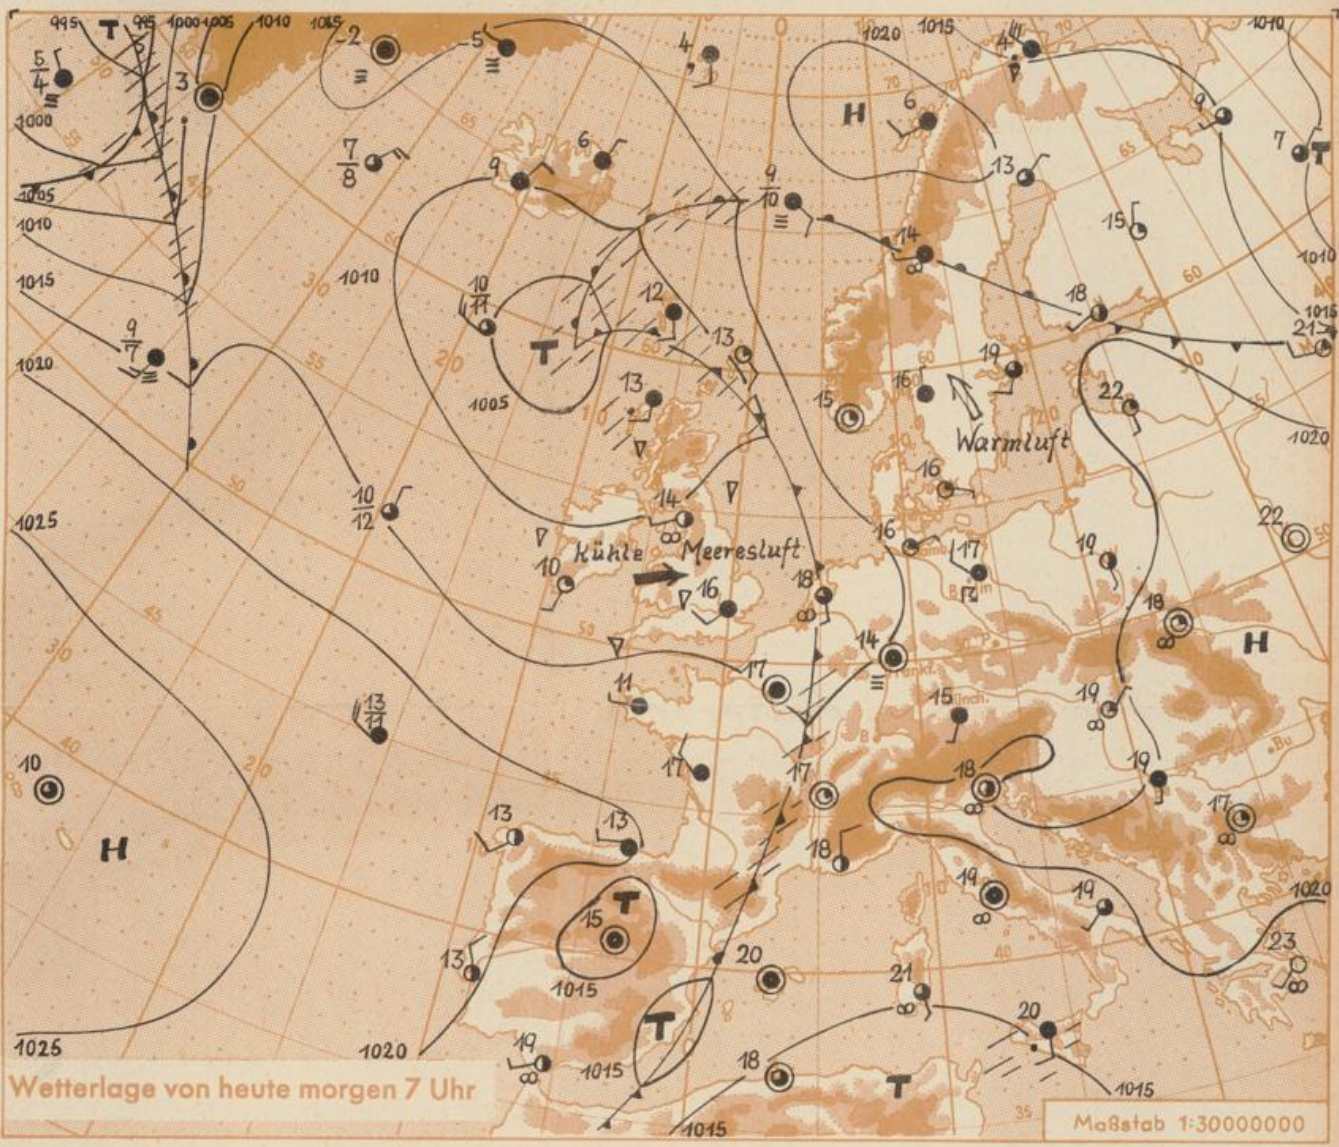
995 985 1000 1005 1010 1015 1020 1015 1010

T

$\frac{5}{4}$

3

-2

-5

4

4

H

6

9

7

$\frac{7}{8}$

6

9

$\frac{9}{10}$

13

15

14

1000

1005

1010

1015

1010

$\frac{10}{11}$

12

T

13

18

21

1015

1020

$\frac{9}{7}$

1005

13

15

16

19

22

Warmluft

16

1020

14

$\frac{10}{12}$

16

17

22

1025

Kühle Meeresluft

10

16

18

19

18

H

14

17

11

15

19

$\frac{13}{14}$

10

17

18

19

17

H

13

13

17

18

T

15

19

19

1020

13

1015

20

21

23

T

1025

1020

19

1015

18

T

20

1015

1015

Wetterlage von heute morgen 7 Uhr

Maßstab 1:30000000